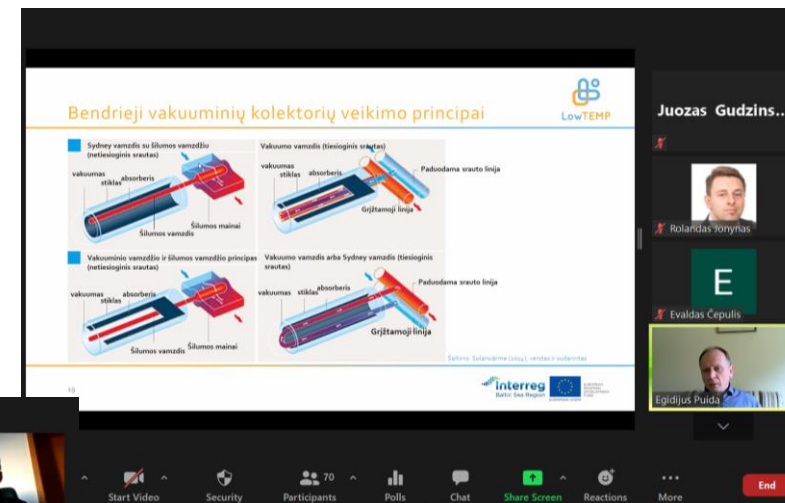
Bendrieji vakuuminių kolektorių veikimo principai

LowTEMP

Sydney vamzdis su šilumos vamzdžiu (netiesioginis srautas)

vakuumas
stiklas
absorberis
Šilumos mainai
Šilumos vamzdis

Vakuumo vamzdis (tiesioginis srautas)

Paduodama srauto linija
vakuumas
stiklas
absorberis
Grįžtamoji linija

Vakuuminio vamzdžio ir šilumos vamzdžio principas (netiesioginis srautas)

vakuumas
stiklas
absorberis
Šilumos vamzdis
Šilumos mainai

Vakuumo vamzdis arba Sydney vamzdis (tiesioginis srautas)

Paduodama srauto linija
vakuumas
stiklas
absorberis
Grįžtamoji linija

Šaltinis: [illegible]

10

Interreg
Baltic Sea Region

Juozas Gudzins...

Rolandas Jonynas

E

Evaldas Čepulis

Egidijus Puida

Start Video
Security
70
Participants
Polls
Chat
Share Screen
Reactions
More
End